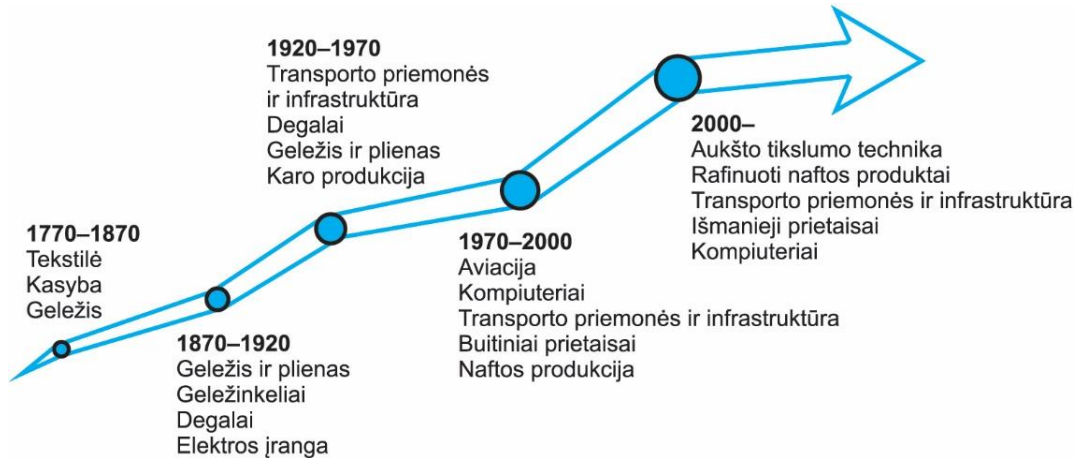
1770–1870
Tekstilė
Kasyba
Geležis

1870–1920
Geležis ir plienas
Geležinkeliai
Degalai
Elektros įranga

1920–1970
Transporto priemonės ir infrastruktūra
Degalai
Geležis ir plienas
Karo produkcija

1970–2000
Aviacija
Kompiuteriai
Transporto priemonės ir infrastruktūra
Buitiniai prietaisai
Naftos produkcija

2000–
Aukšto tikslumo technika
Rafinuoti naftos produktai
Transporto priemonės ir infrastruktūra
Išmanieji prietaisai
Kompiuteriai